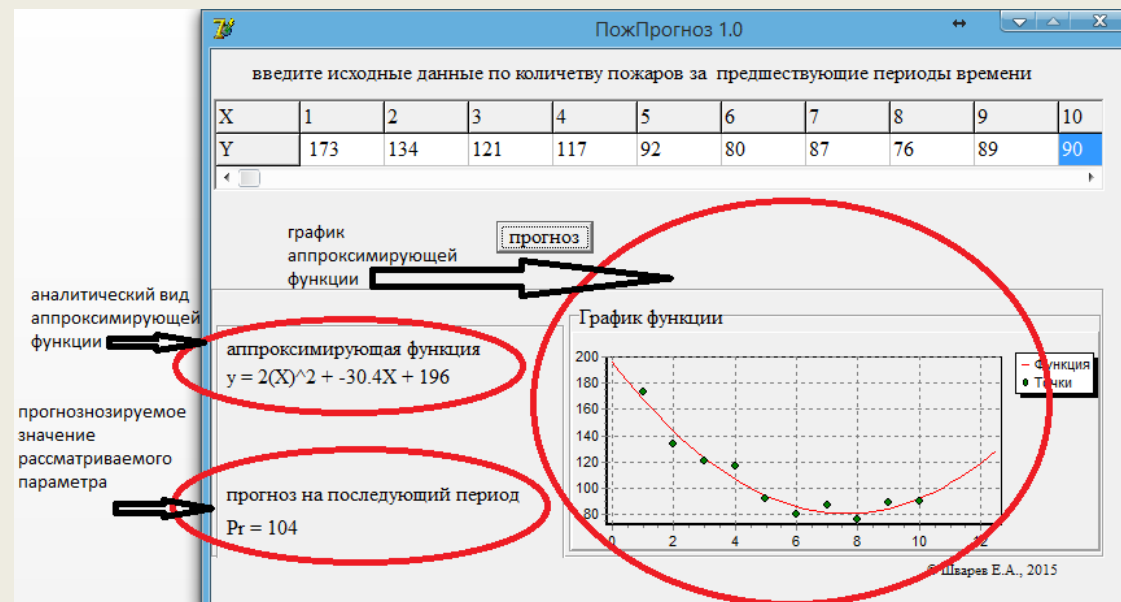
ПожПрогноз 1.0

введите исходные данные по количетву пожаров за предшествующие периоды времени

| X | 1 | 2 | 3 | 4 | 5 | 6 | 7 | 8 | 9 | 10 |
|---|---|---|---|---|---|---|---|---|---|---|
| Y | 173 | 134 | 121 | 117 | 92 | 80 | 87 | 76 | 89 | 90 |

график аппроксимирующей функции

прогноз

аналитический вид аппроксимирующей функции

аппроксимирующая функция
y = 2(X)^2 + -30.4X + 196

прогнознозируемое значение рассматриваемого параметра

прогноз на последующий период
Pr = 104

График функции

200
180
160
140
120
100
80
0
2
4
6
8
10
12

Функция
Точки

© Шварев Е.А., 2015